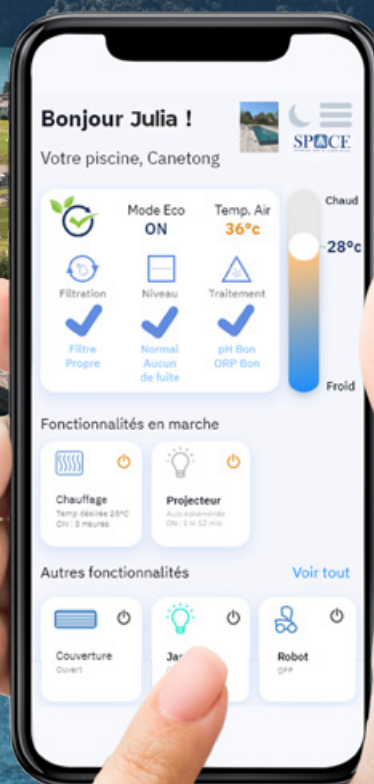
Bonjour Julia !

Votre piscine, Canetong

SPACE

Mode Eco
ON

Temp. Air
36°c

Chaud
28°c
Froid

Filtration
Filtre Propre

Niveau
Normal Aucun de fuite

Traitement
pH Bon ORP Bon

Fonctionnalités en marche

Chauffage
Temp désirée 28°C
ON : 3 heures

Projecteur
Auto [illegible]
ON : 1 h 12 min

Autres fonctionnalités

Voir tout

Couverture
Ouvert

Ja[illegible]

Robot
OFF